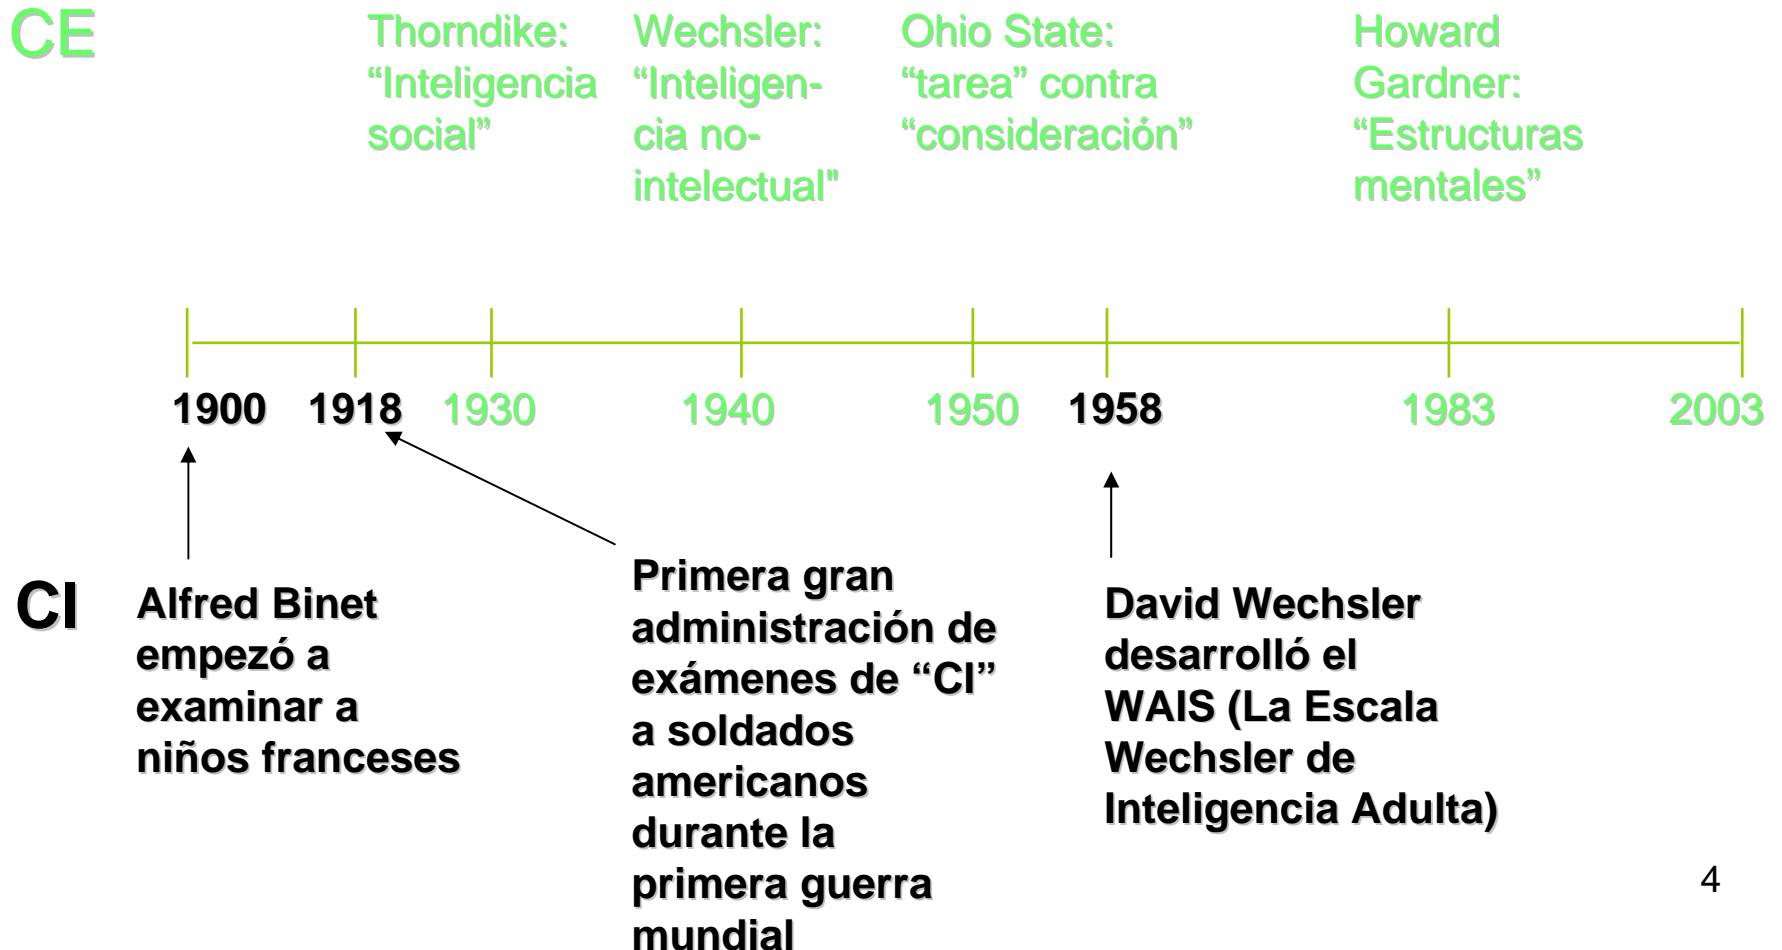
CE

Thorndike: "Inteligencia social"

Wechsler: "Inteligencia no-intelectual"

Ohio State: "tarea" contra "consideración"

Howard Gardner: "Estructuras mentales"

1900 1918 1930 1940 1950 1958 1983 2003

CI

Alfred Binet empezó a examinar a niños franceses

Primera gran administración de exámenes de "CI" a soldados americanos durante la primera guerra mundial

David Wechsler desarrolló el WAIS (La Escala Wechsler de Inteligencia Adulta)

4